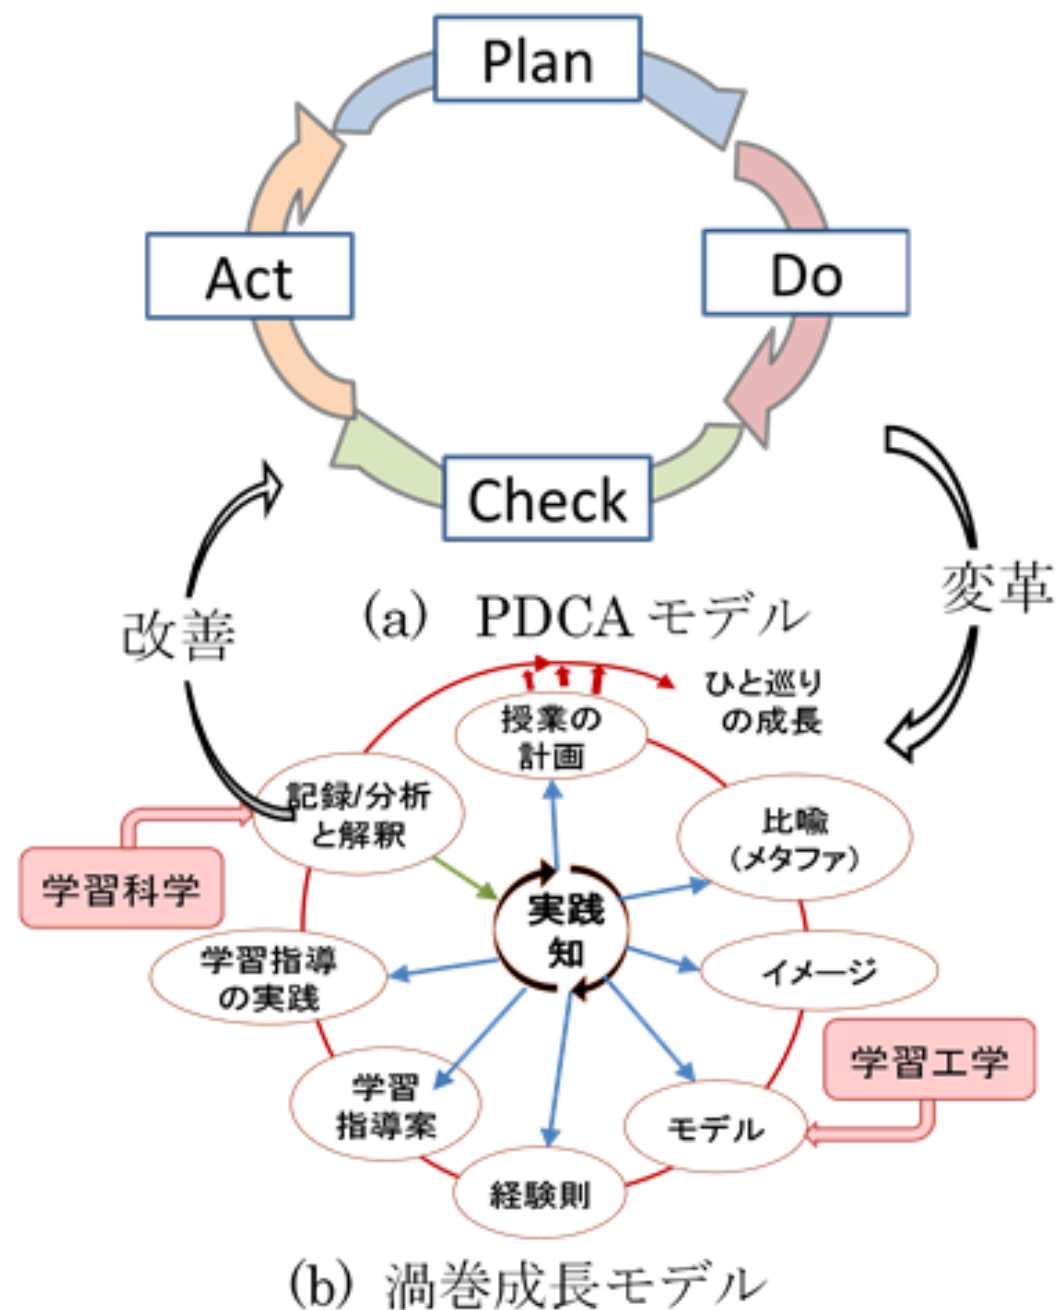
Plan

Do

Check

Act

(a) PDCA モデル

改善

変革

ひと巡りの成長

授業の計画

比喩（メタファ）

イメージ

モデル

経験則

学習指導案

学習指導の実践

記録/分析と解釈

実践知

学習科学

学習工学

(b) 渦巻成長モデル